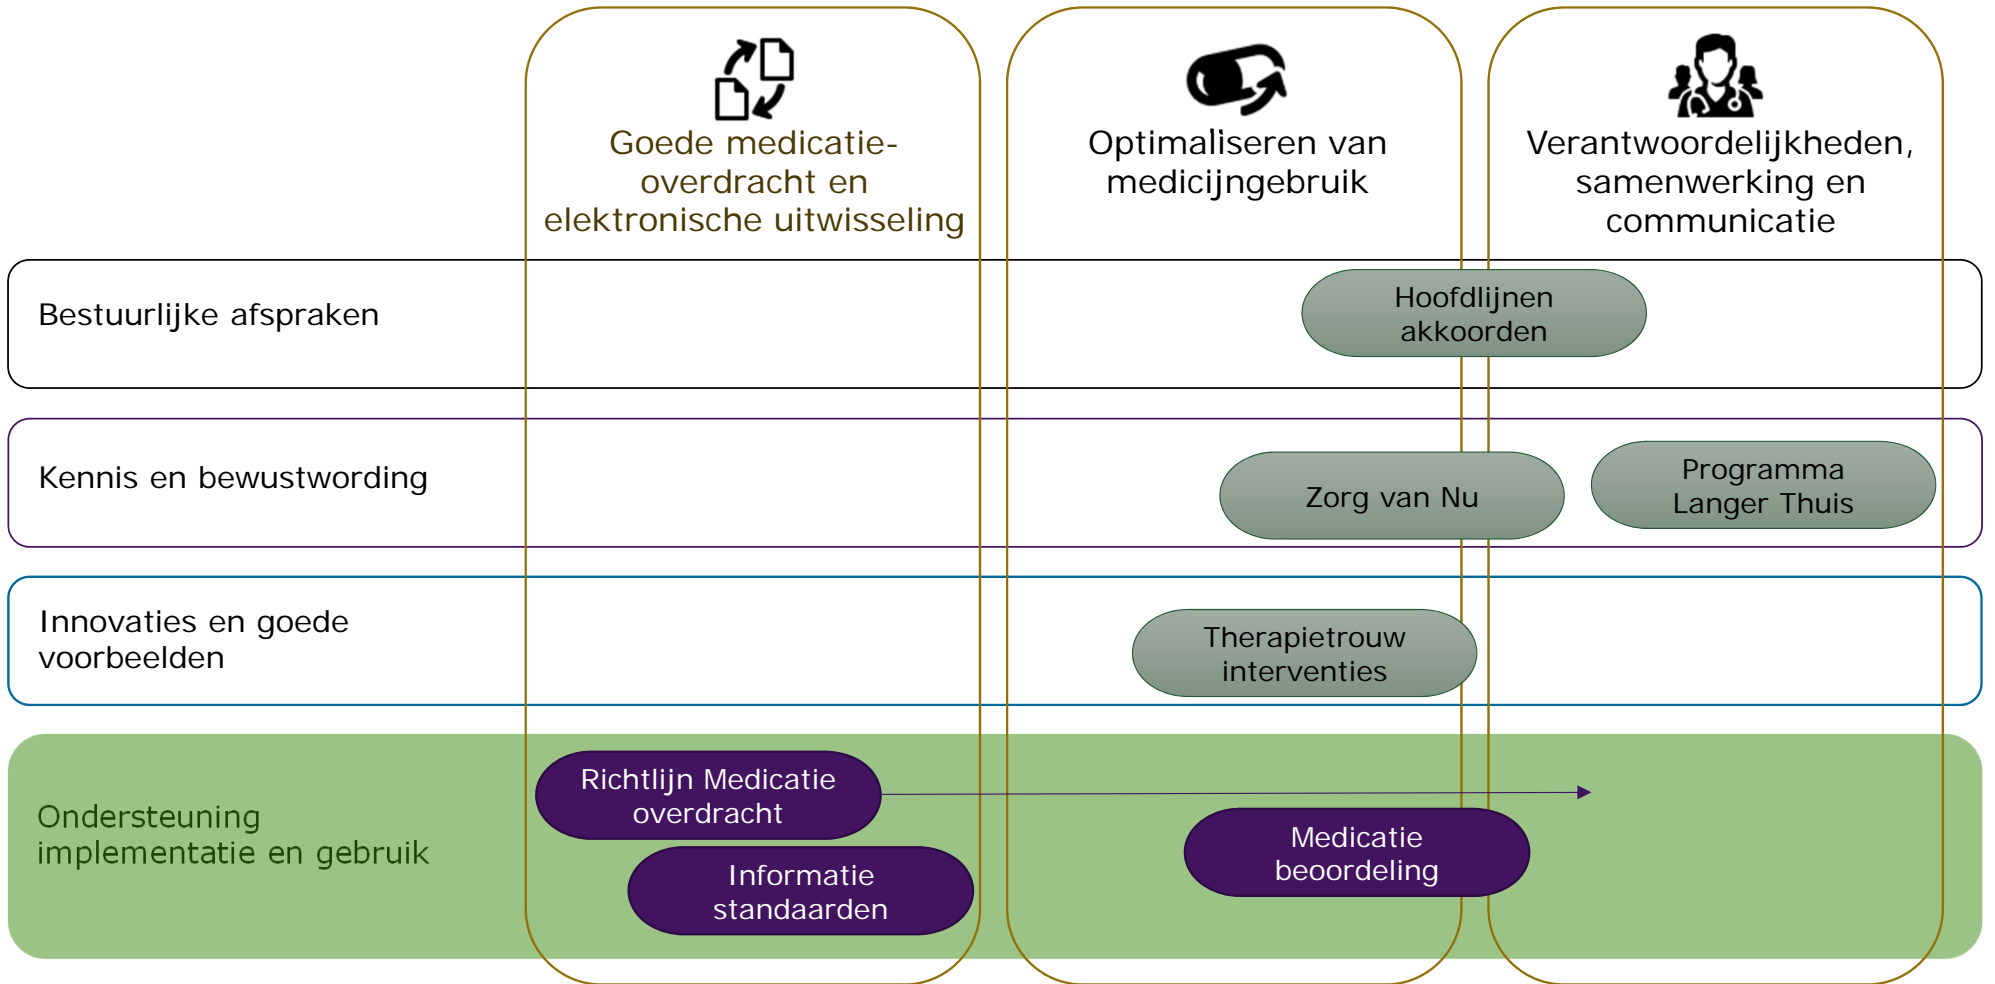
Goede medicatie-overdracht en elektronische uitwisseling

Optimaliseren van medicijngebruik

Verantwoordelijkheden, samenwerking en communicatie

Bestuurlijke afspraken

Hoofdlijnen akkoorden

Kennis en bewustwording

Zorg van Nu

Programma Langer Thuis

Innovaties en goede voorbeelden

Therapietrouw interventies

Ondersteuning implementatie en gebruik

Richtlijn Medicatie overdracht

Informatie standaarden

Medicatie beoordeling